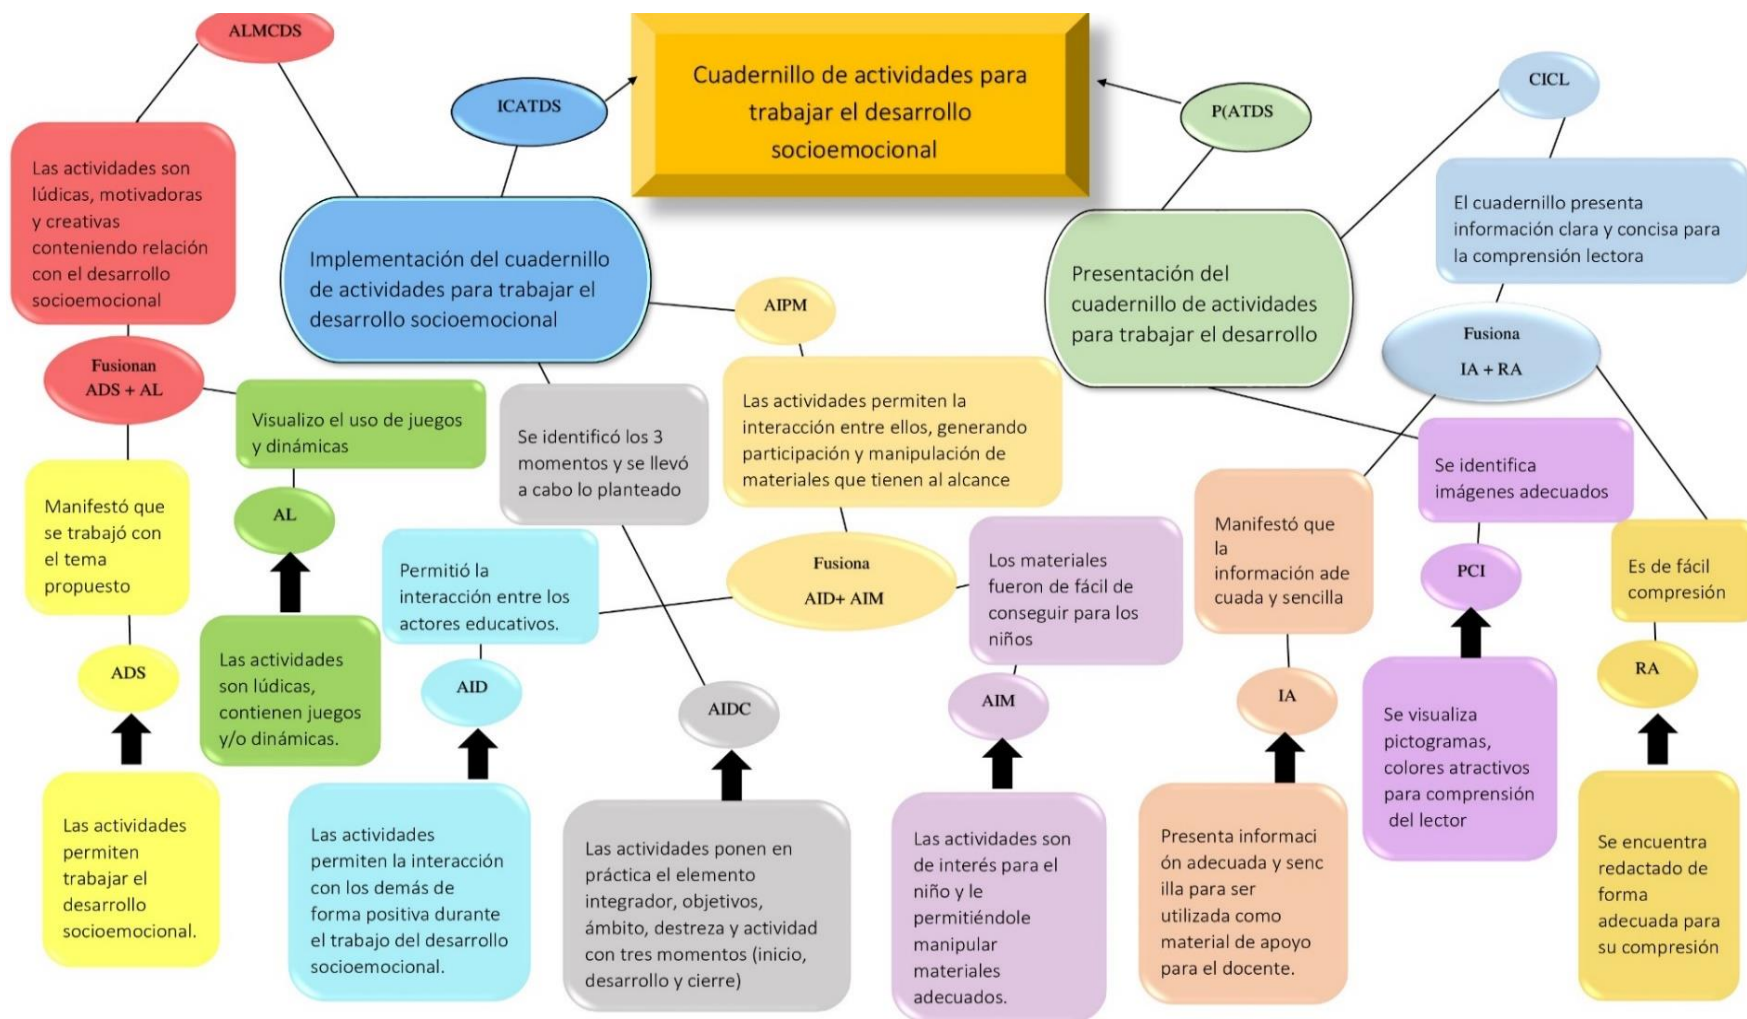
ALMCDS

ICATDS

Cuadernillo de actividades para trabajar el desarrollo socioemocional

P(ATDS

CICL

Las actividades son lúdicas, motivadoras y creativas conteniendo relación con el desarrollo socioemocional

Implementación del cuadernillo de actividades para trabajar el desarrollo socioemocional

Presentación del cuadernillo de actividades para trabajar el desarrollo

El cuadernillo presenta información clara y concisa para la comprensión lectora

AIPM

Fusiona IA + RA

Fusionan ADS + AL

Visualizo el uso de juegos y dinámicas

Se identificó los 3 momentos y se llevó a cabo lo planteado

Las actividades permiten la interacción entre ellos, generando participación y manipulación de materiales que tienen al alcance

Se identifica imágenes adecuados

Manifestó que se trabajó con el tema propuesto

AL

Permitió la interacción entre los actores educativos.

Fusiona AID+ AIM

Los materiales fueron de fácil de conseguir para los niños

Manifestó que la información ade cuada y sencilla

PCI

Es de fácil compresión

ADS

Las actividades son lúdicas, contienen juegos y/o dinámicas.

AID

AIDC

AIM

IA

Se visualiza pictogramas, colores atractivos para comprensión del lector

RA

Las actividades permiten trabajar el desarrollo socioemocional.

Las actividades permiten la interacción con los demás de forma positiva durante el trabajo del desarrollo socioemocional.

Las actividades ponen en práctica el elemento integrador, objetivos, ámbito, destreza y actividad con tres momentos (inicio, desarrollo y cierre)

Las actividades son de interés para el niño y le permitiéndole manipular materiales adecuados.

Presenta informaci ón adecuada y senc illa para ser utilizada como material de apoyo para el docente.

Se encuentra redactado de forma adecuada para su compresión